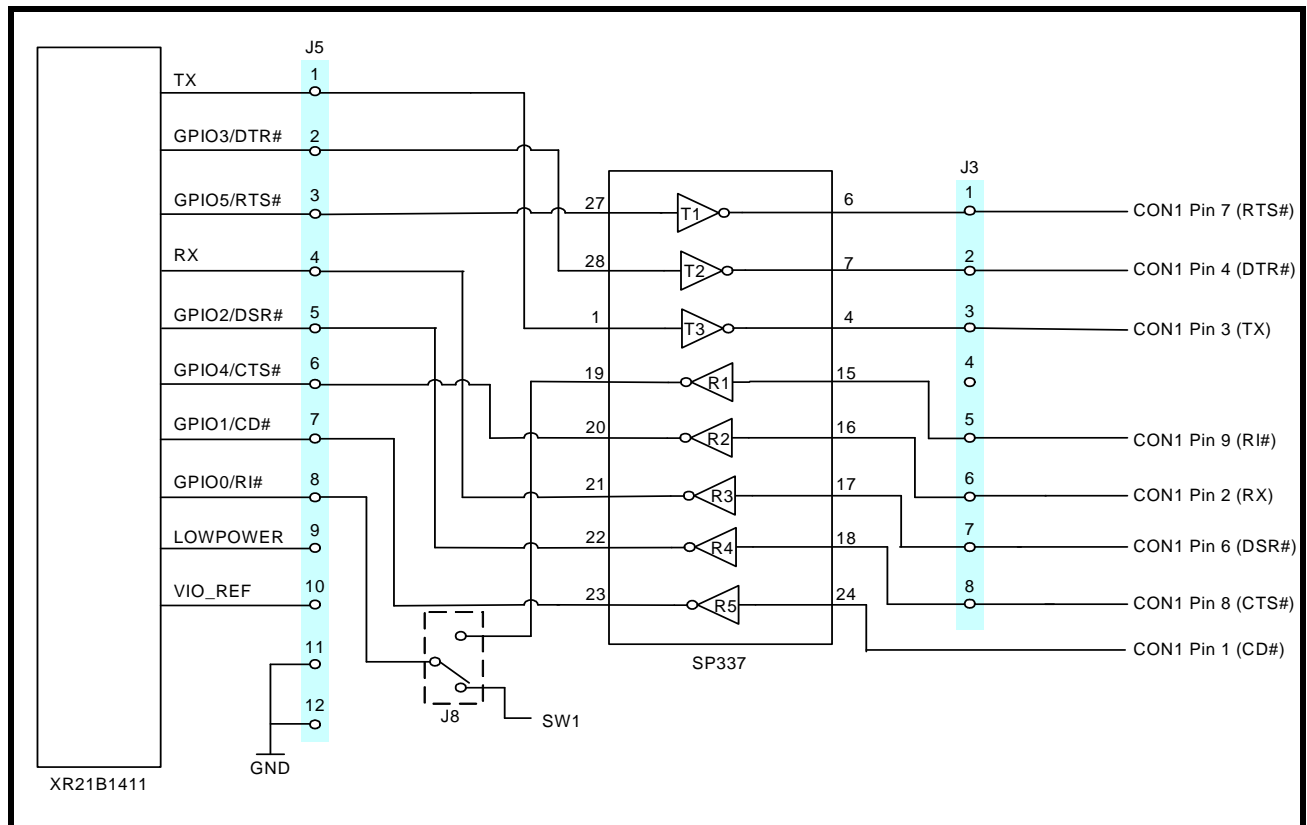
J5

TX 1
GPIO3/DTR# 2
GPIO5/RTS# 3
RX 4
GPIO2/DSR# 5
GPIO4/CTS# 6
GPIO1/CD# 7
GPIO0/RI# 8
LOWPOWER 9
VIO_REF 10
11
12

GND

XR21B1411

27 T1 6
28 T2 7
1 T3 4
19 R1 15
20 R2 16
21 R3 17
22 R4 18
23 R5 24

SP337

J8

SW1

J3

1 CON1 Pin 7 (RTS#)
2 CON1 Pin 4 (DTR#)
3 CON1 Pin 3 (TX)
4
5 CON1 Pin 9 (RI#)
6 CON1 Pin 2 (RX)
7 CON1 Pin 6 (DSR#)
8 CON1 Pin 8 (CTS#)
CON1 Pin 1 (CD#)